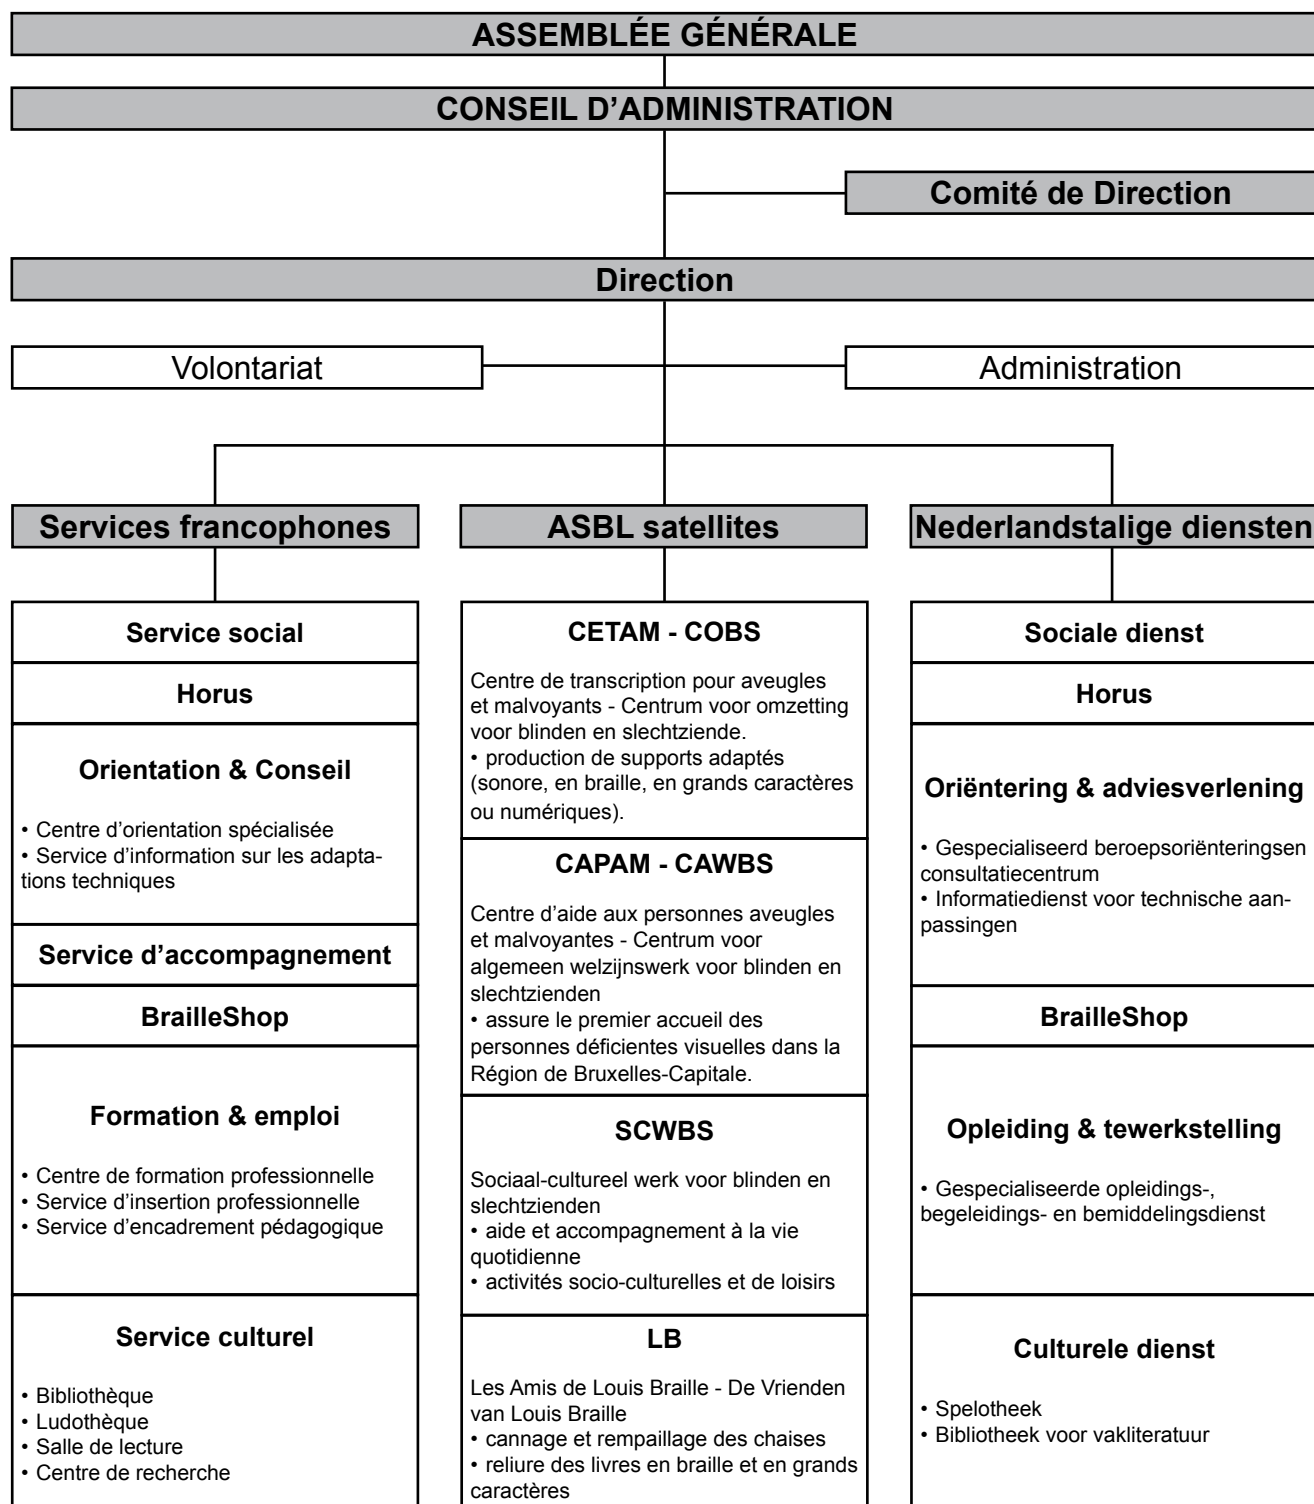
ASSEMBLÉE GÉNÉRALE

CONSEIL D'ADMINISTRATION

Comité de Direction

Direction

Volontariat

Administration

Services francophones

Service social

Horus

Orientation & Conseil

• Centre d'orientation spécialisée
• Service d'information sur les adaptations techniques

Service d'accompagnement

BrailleShop

Formation & emploi

• Centre de formation professionnelle
• Service d'insertion professionnelle
• Service d'encadrement pédagogique

Service culturel

• Bibliothèque
• Ludothèque
• Salle de lecture
• Centre de recherche

ASBL satellites

CETAM - COBS

Centre de transcription pour aveugles et malvoyants - Centrum voor omzetting voor blinden en slechtziende.
• production de supports adaptés (sonore, en braille, en grands caractères ou numériques).

CAPAM - CAWBS

Centre d'aide aux personnes aveugles et malvoyantes - Centrum voor algemeen welzijnswerk voor blinden en slechtzienden
• assure le premier accueil des personnes déficientes visuelles dans la Région de Bruxelles-Capitale.

SCWBS

Sociaal-cultureel werk voor blinden en slechtzienden
• aide et accompagnement à la vie quotidienne
• activités socio-culturelles et de loisirs

LB

Les Amis de Louis Braille - De Vrienden van Louis Braille
• cannage et rempaillage des chaises
• reliure des livres en braille et en grands caractères

Nederlandstalige diensten

Sociale dienst

Horus

Oriëntering & adviesverlening

• Gespecialiseerd beroepsoriënteringsen consultatiecentrum
• Informatiedienst voor technische aanpassingen

BrailleShop

Opleiding & tewerkstelling

• Gespecialiseerde opleidings-, begeleidings- en bemiddelingsdienst

Culturele dienst

• Spelotheek
• Bibliotheek voor vakliteratuur